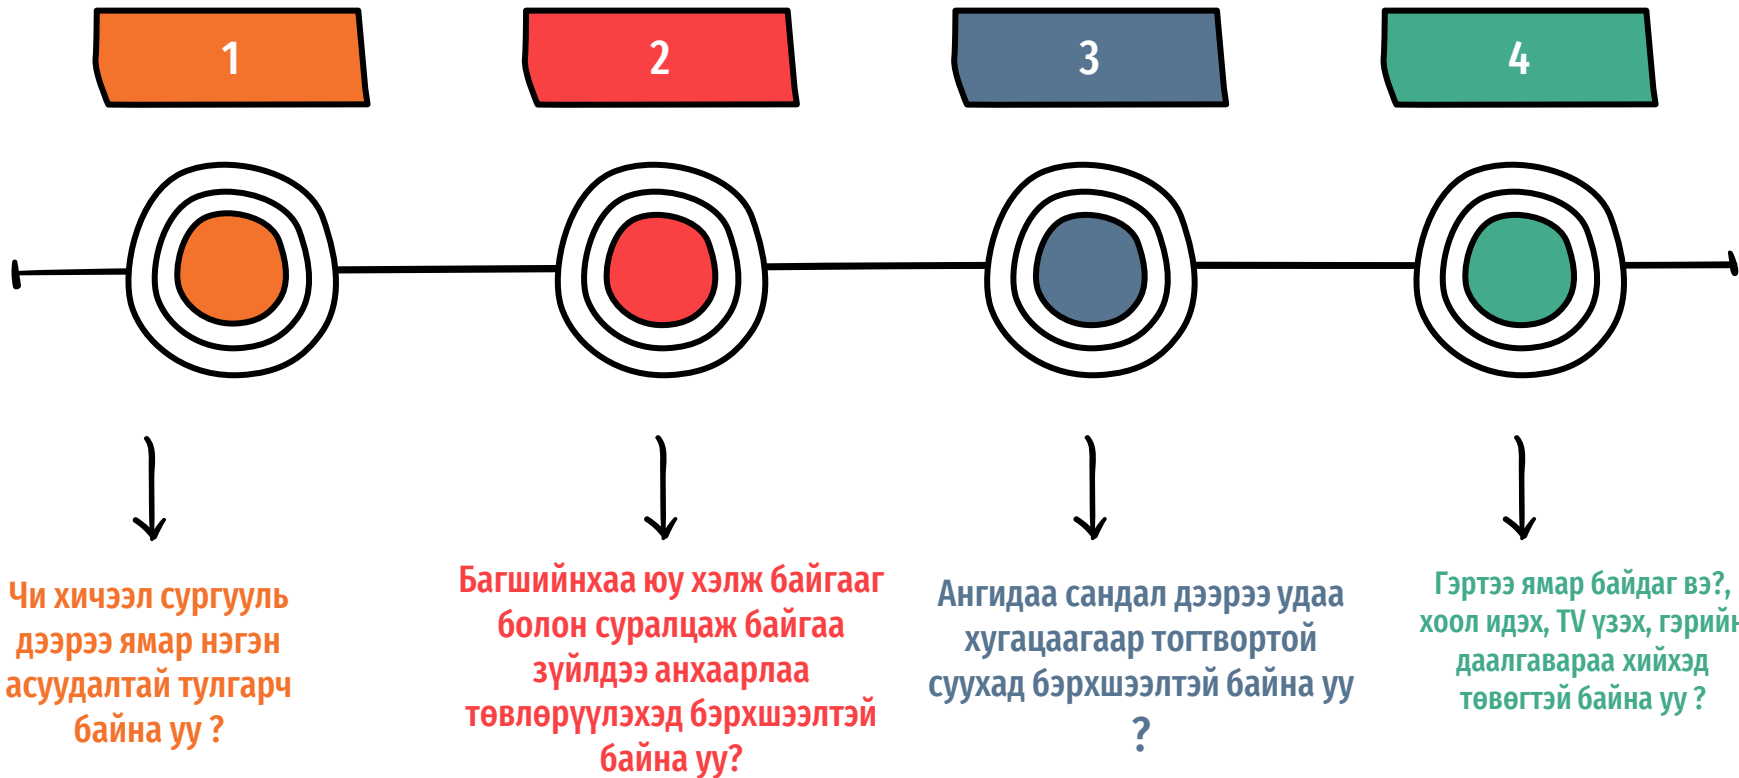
1

2

3

4

Чи хичээл сургууль дээрээ ямар нэгэн асуудалтай тулгарч байна уу ?

Багшийнхаа юу хэлж байгааг болон суралцаж байгаа зүйлдээ анхаарлаа төвлөрүүлэхэд бэрхшээлтэй байна уу?

Ангидаа сандал дээрээ удаа хугацаагаар тогтвортой суухад бэрхшээлтэй байна уу ?

Гэртээ ямар байдаг вэ?, хоол идэх, TV үзэх, гэрийн даалгавараа хийхэд төвөгтэй байна уу ?